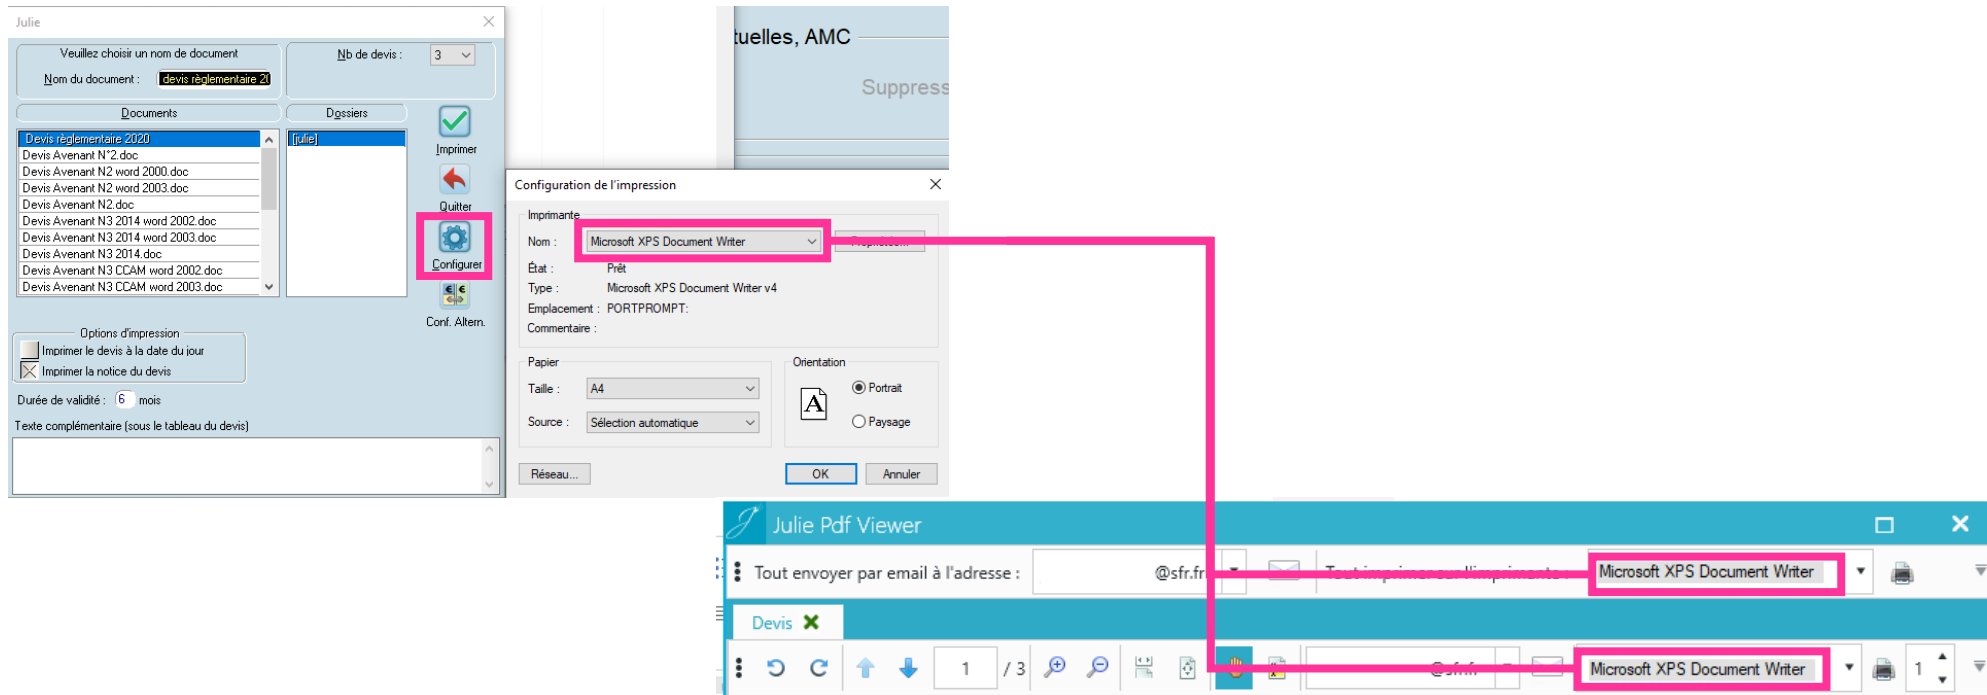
Julie

Veuillez choisir un nom de document

Nom du document : devis règlementaire 20

Nb de devis : 3

Documents

Dossiers

Devis règlementaire 2020
Devis Avenant N°2.doc
Devis Avenant N2 word 2000.doc
Devis Avenant N2 word 2003.doc
Devis Avenant N2.doc
Devis Avenant N3 2014 word 2002.doc
Devis Avenant N3 2014 word 2003.doc
Devis Avenant N3 2014.doc
Devis Avenant N3 CCAM word 2002.doc
Devis Avenant N3 CCAM word 2003.doc

[julie]

Imprimer

Quitter

Configurer

Conf. Altern.

Options d'impression

Imprimer le devis à la date du jour

Imprimer la notice du devis

Durée de validité : 6 mois

Texte complémentaire (sous le tableau du devis)

tuelles, AMC

Suppress

Configuration de l'impression

Imprimante

Nom : Microsoft XPS Document Writer

Propriétés...

État : Prêt

Type : Microsoft XPS Document Writer v4

Emplacement : PORTPROMPT:

Commentaire :

Papier

Taille : A4

Source : Sélection automatique

Orientation

Portrait

Paysage

Réseau...

OK

Annuler

Julie Pdf Viewer

Tout envoyer par email à l'adresse : @sfr.fr

Tout imprimer sur l'imprimante

Microsoft XPS Document Writer

Devis

1 / 3

@sfr.fr

Microsoft XPS Document Writer

1